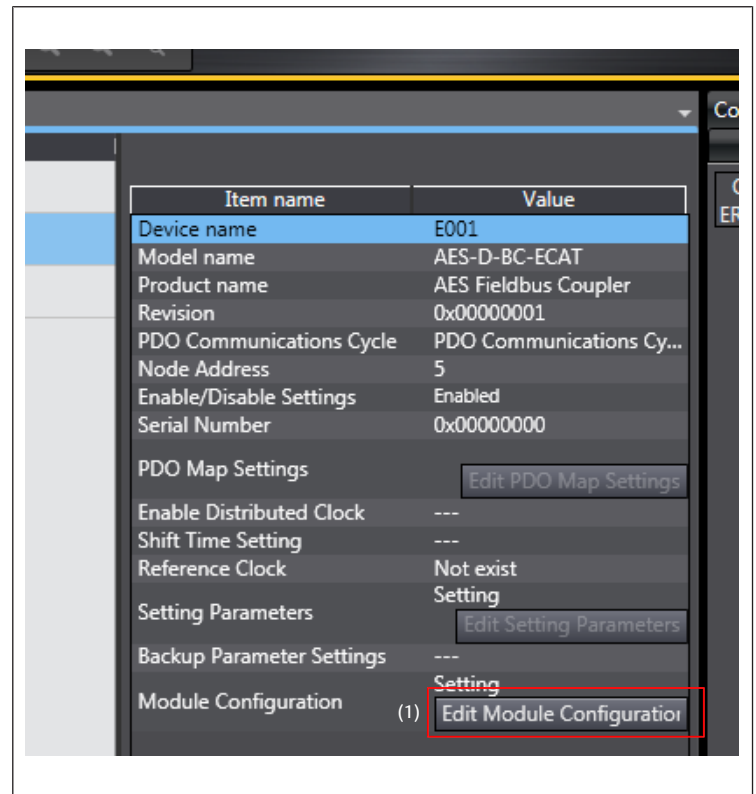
Co

C
ER

| Item name | Value |
|---|---|
| Device name | E001 |
| Model name | AES-D-BC-ECAT |
| Product name | AES Fieldbus Coupler |
| Revision | 0x00000001 |
| PDO Communications Cycle | PDO Communications Cy... |
| Node Address | 5 |
| Enable/Disable Settings | Enabled |
| Serial Number | 0x00000000 |
| PDO Map Settings | Edit PDO Map Settings |
| Enable Distributed Clock | --- |
| Shift Time Setting | --- |
| Reference Clock | Not exist |
| Setting Parameters | Setting Edit Setting Parameters |
| Backup Parameter Settings | --- |
| Module Configuration | Setting (1) Edit Module Configuratior |